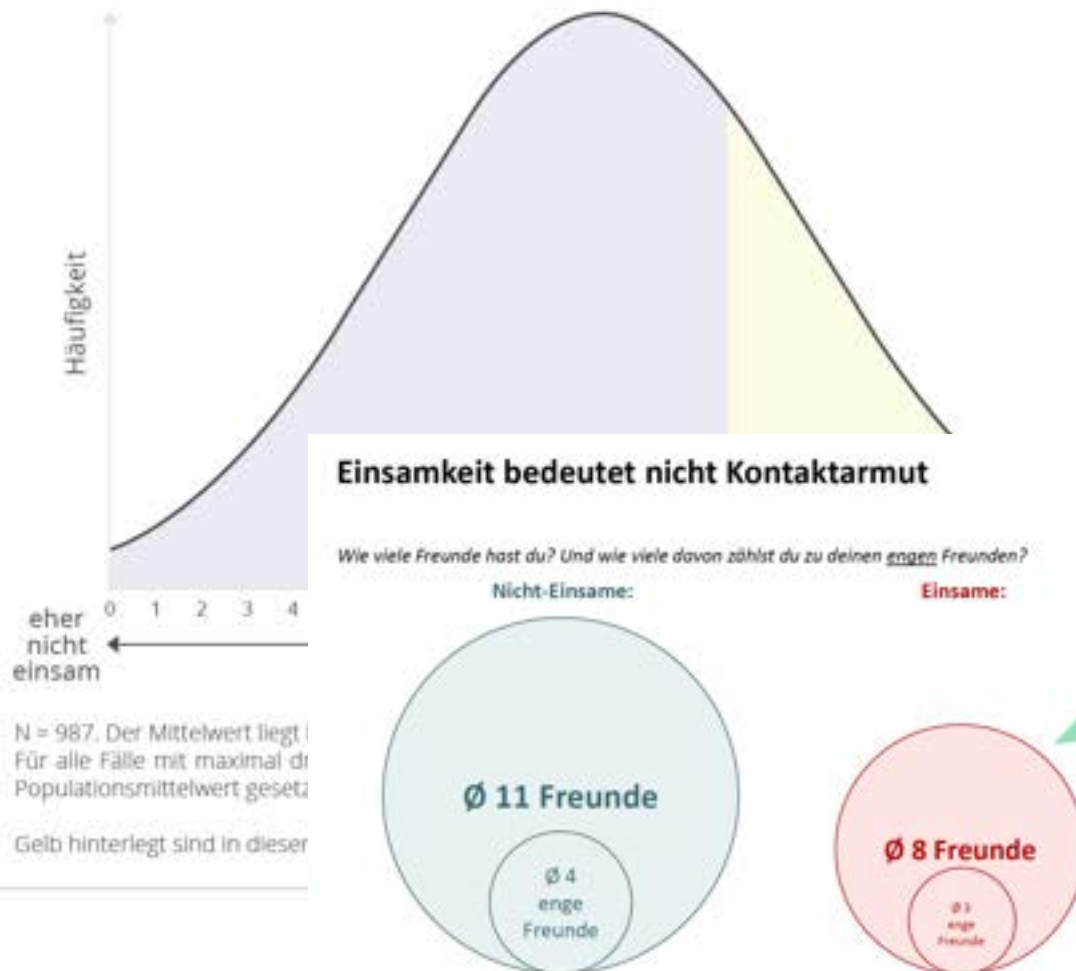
Häufigkeit

eher nicht einsam

0 1 2 3 4

N = 987. Der Mittelwert liegt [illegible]
Für alle Fälle mit maximal dr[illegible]
Populationsmittelwert gesetz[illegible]

Gelb hinterlegt sind in dieser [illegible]

Einsamkeit bedeutet nicht Kontaktarmut

Wie viele Freunde hast du? Und wie viele davon zählst du zu deinen engen Freunden?

Nicht-Einsame:

Einsame:

Ø 11 Freunde

Ø 4 enge Freunde

Ø 8 Freunde

Ø 3 enge Freunde